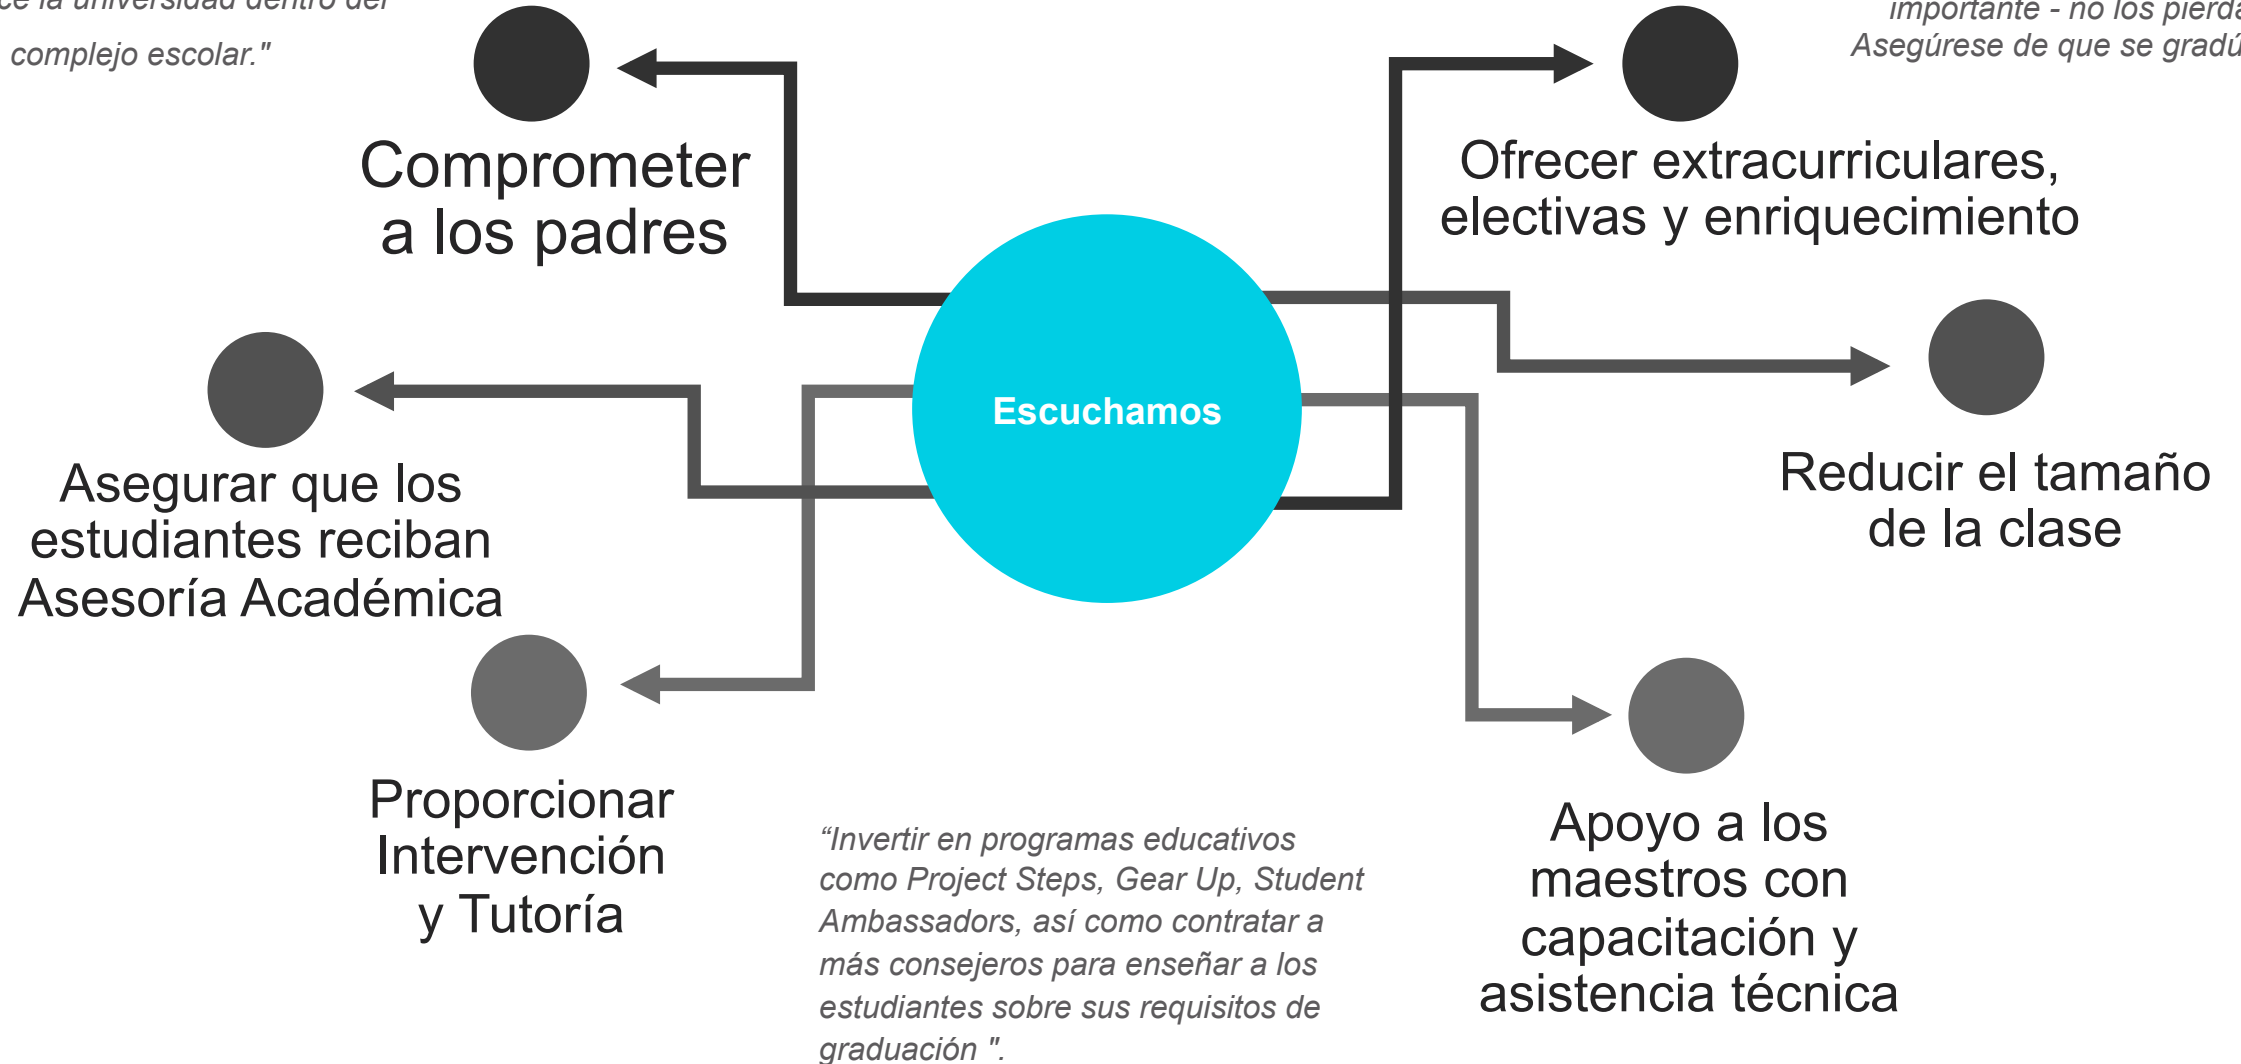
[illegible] la universidad dentro del complejo escolar."

importante - no los pierda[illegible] Asegúrese de que se gradú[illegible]

Comprometer a los padres

Ofrecer extracurriculares, electivas y enriquecimiento

Escuchamos

Reducir el tamaño de la clase

Asegurar que los estudiantes reciban Asesoría Académica

Proporcionar Intervención y Tutoría

"Invertir en programas educativos como Project Steps, Gear Up, Student Ambassadors, así como contratar a más consejeros para enseñar a los estudiantes sobre sus requisitos de graduación ".

Apoyo a los maestros con capacitación y asistencia técnica